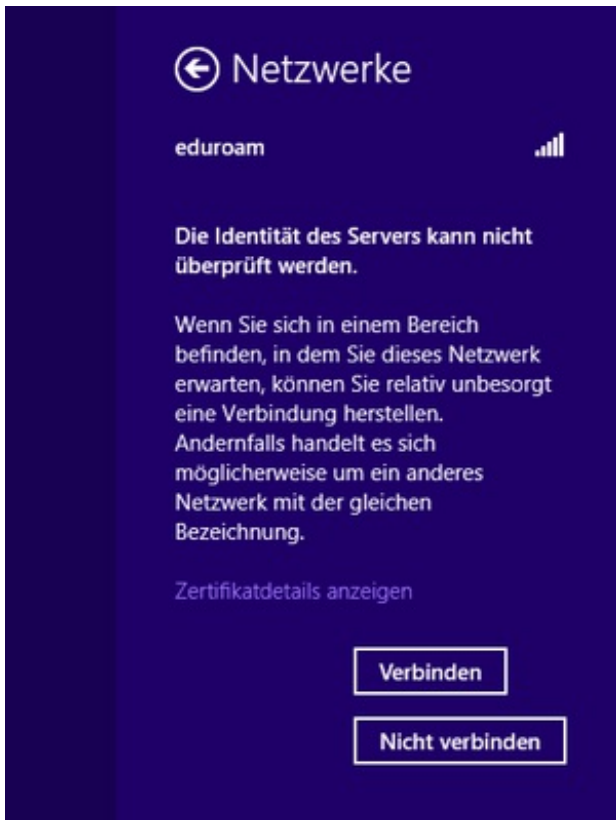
Netzwerke

eduroam

Die Identität des Servers kann nicht überprüft werden.

Wenn Sie sich in einem Bereich befinden, in dem Sie dieses Netzwerk erwarten, können Sie relativ unbesorgt eine Verbindung herstellen. Andernfalls handelt es sich möglicherweise um ein anderes Netzwerk mit der gleichen Bezeichnung.

Zertifikatdetails anzeigen

Verbinden

Nicht verbinden